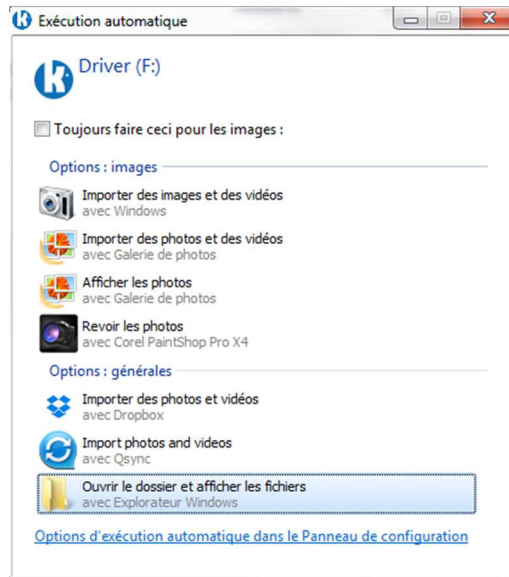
Exécution automatique

Driver (F:)

Toujours faire ceci pour les images :

Options : images

Importer des images et des vidéos
avec Windows

Importer des photos et des vidéos
avec Galerie de photos

Afficher les photos
avec Galerie de photos

Revoir les photos
avec Corel PaintShop Pro X4

Options : générales

Importer des photos et vidéos
avec Dropbox

Import photos and videos
avec Qsync

Ouvrir le dossier et afficher les fichiers
avec Explorateur Windows

Options d'exécution automatique dans le Panneau de configuration